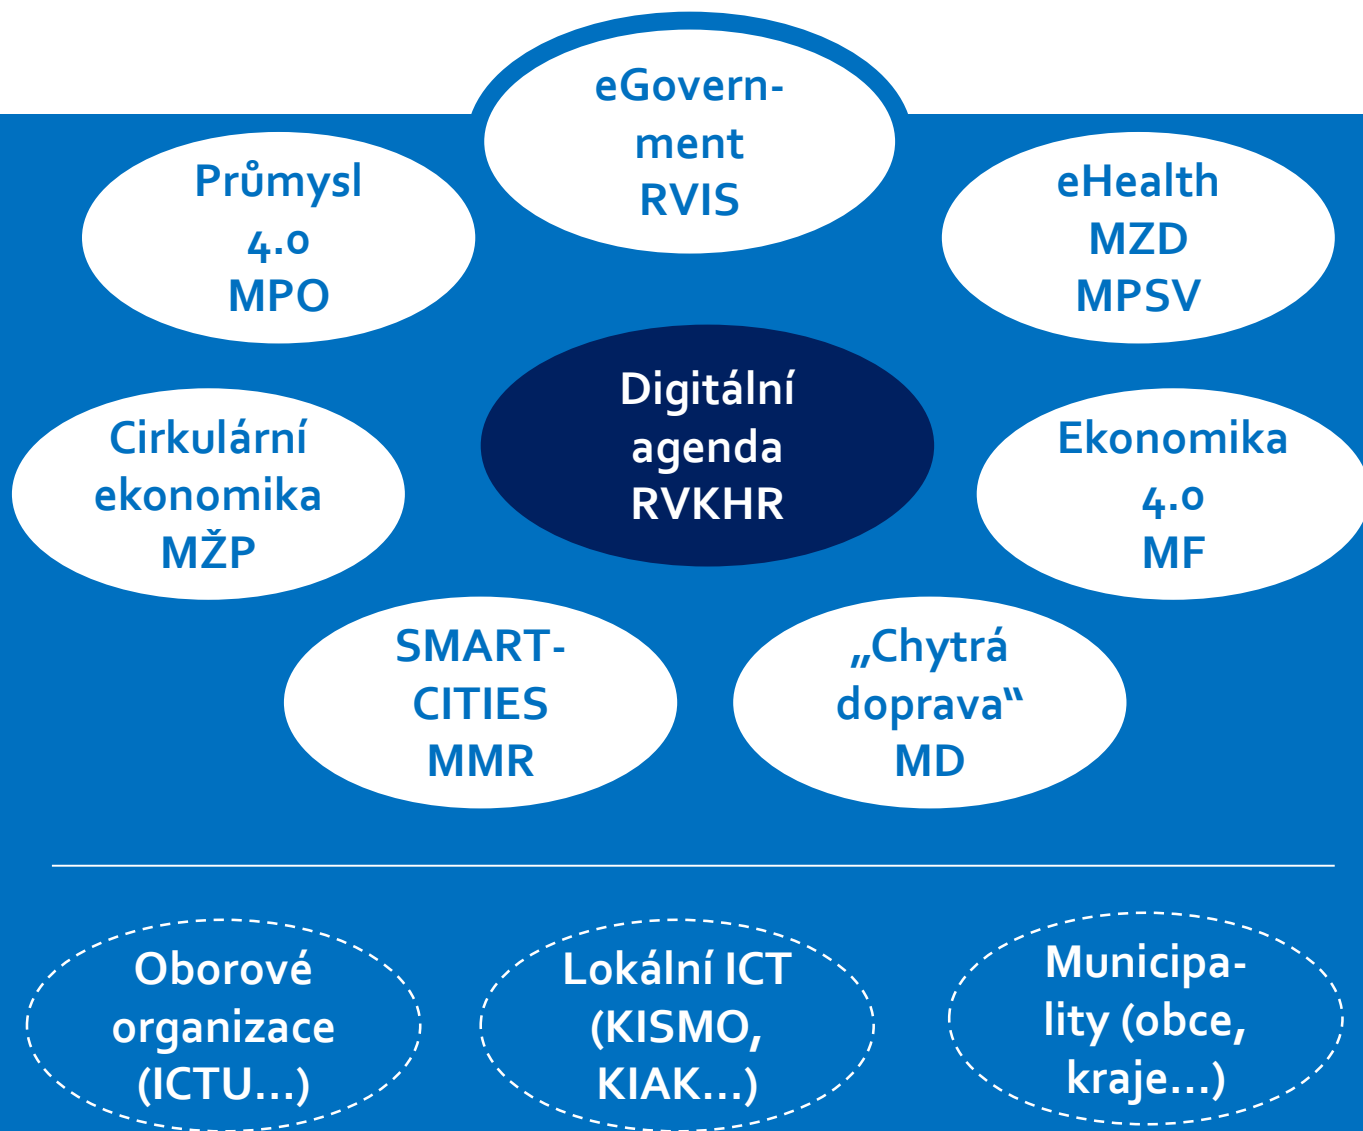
eGovernment
RVIS

Průmysl
4.0
MPO

eHealth
MZD
MPSV

Digitální
agenda
RVKHR

Cirkulární
ekonomika
MŽP

Ekonomika
4.0
MF

SMART-
CITIES
MMR

„Chytrá
doprava"
MD

Oborové
organizace
(ICTU...)

Lokální ICT
(KISMO,
KIAK...)

Municipality (obce,
kraje...)